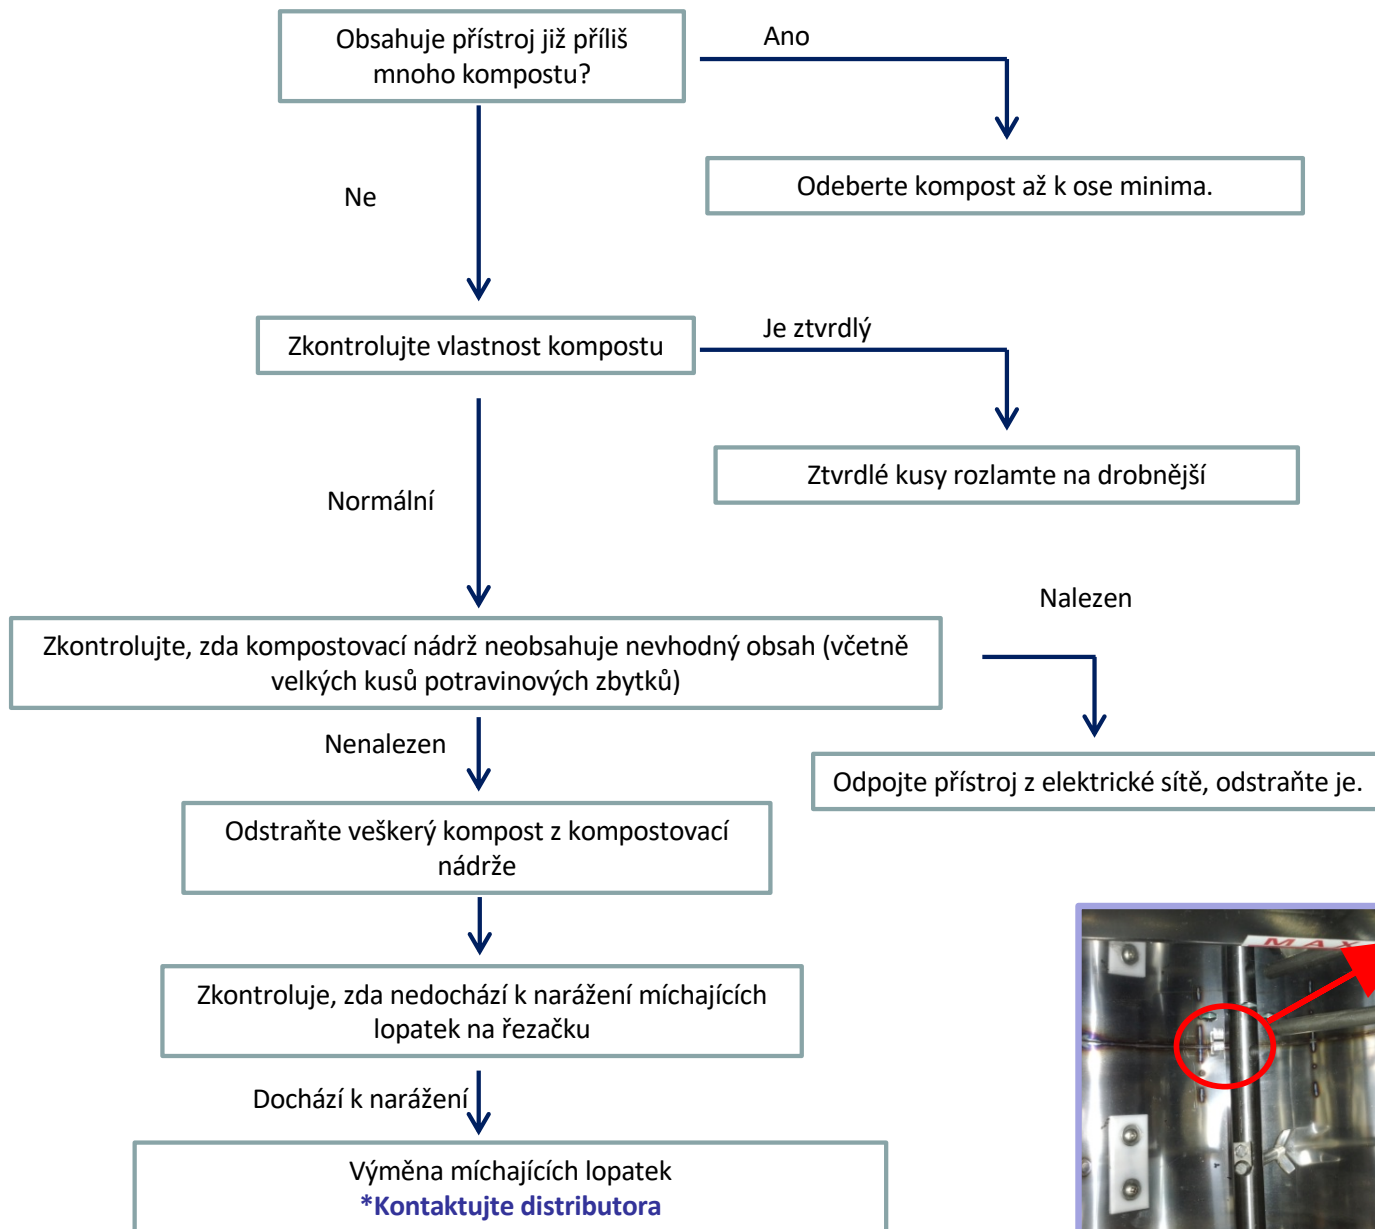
Obsahuje přístroj již příliš mnoho kompostu?

Ano

Odeberte kompost až k ose minima.

Ne

Zkontrolujte vlastnost kompostu

Je ztvrdlý

Ztvrdlé kusy rozlamte na drobnější

Normální

Nalezen

Zkontrolujte, zda kompostovací nádrž neobsahuje nevhodný obsah (včetně velkých kusů potravinových zbytků)

Nenalezen

Odpojte přístroj z elektrické sítě, odstraňte je.

Odstraňte veškerý kompost z kompostovací nádrže

Zkontroluje, zda nedochází k narážení míchajících lopatek na řezačku

Dochází k narážení

Výměna míchajících lopatek
*Kontaktujte distributora

MAX